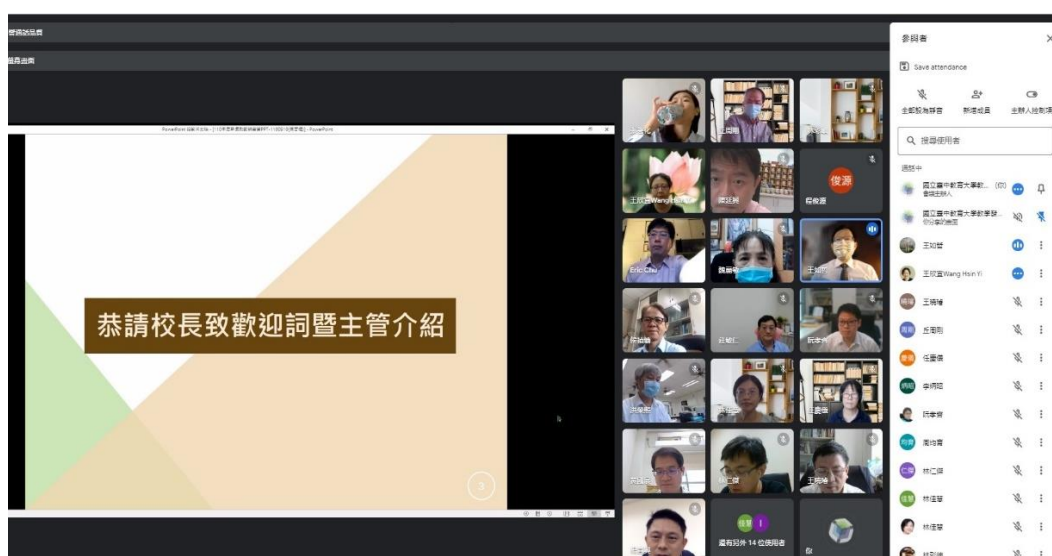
恭請校長致歡迎詞暨主管介紹

參與者

Save attendance

全部設為靜音

新增成員

主辦人控制項

搜尋使用者

通話中

國立臺中教育大學軟...

國立臺中教育大學軟...

王如哲

王欣宜Wang Hsin Yi

王瑀婕

丘周剛

任晉偉

李明昭

許孝宸

周怡青

林仁傑

林佳慧

林佳慧

俊源

楊俊源

Eric Chu

王如哲

王欣宜Wang Hsin Yi

還有另外 14 位使用者

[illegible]